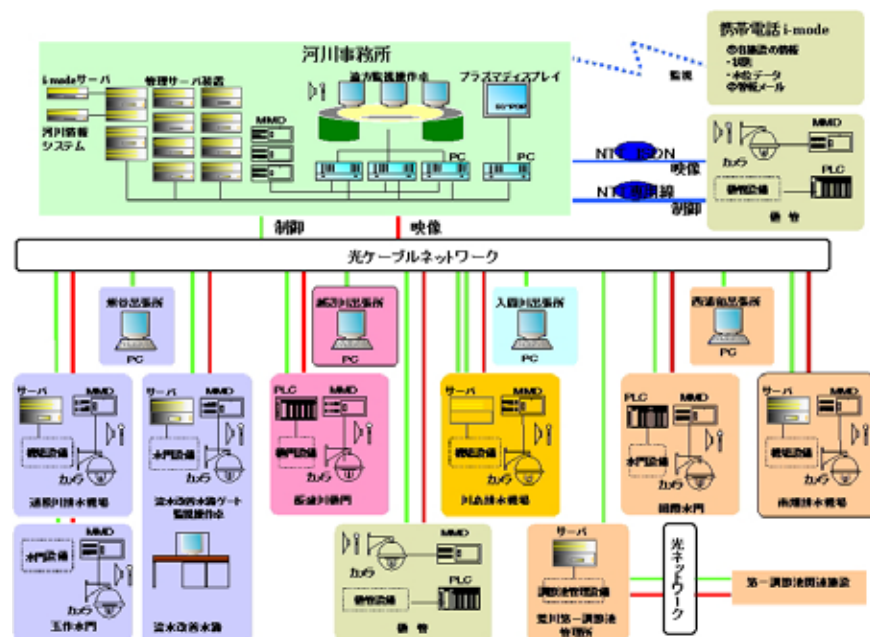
河川事務所

i-modeサーバ

管理サーバ装置

遠方監視操作卓

プラズマディスプレイ

河川情報システム

MMD

PC

PC

携帯電話 i-mode

監視

NTT ISDN

映像

NTT専用線

制御

MMD

カメラ

PLC

樋管

制御

映像

光ケーブルネットワーク

出張所

PC

出張所

PC

入間川出張所

PC

出張所

PC

サーバ

MMD

排水機場

サーバ

MMD

水門設備

カメラ

放水路ゲート監視操作卓

PLC

MMD

樋門設備

カメラ

樋門

サーバ

MMD

カメラ

排水機場

PLC

MMD

水門設備

カメラ

水門

サーバ

MMD

カメラ

排水機場

MMD

水門設備

カメラ

水門

放水路水路

MMD

カメラ

PLC

樋管

サーバ

調節池管理設備

荒川第一調節池管理所

光ネットワーク

第一調節池関連施設